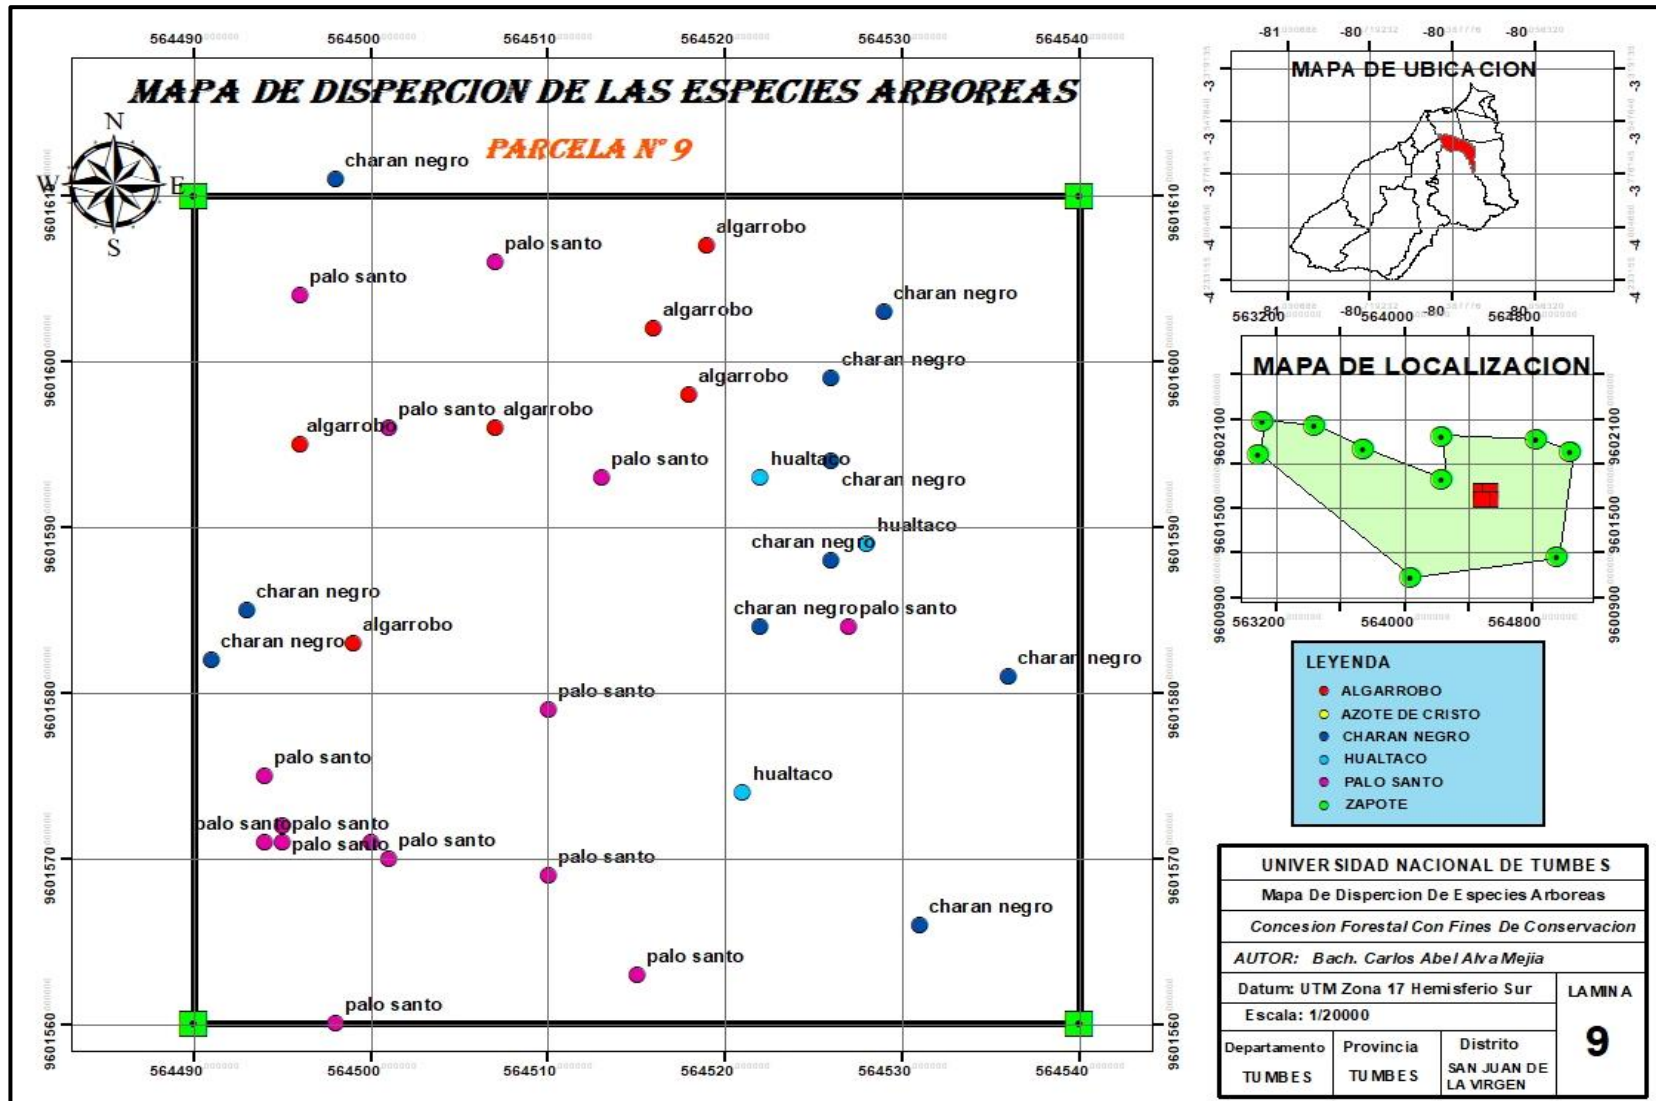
564490 564500 564510 564520 564530 564540

MAPA DE DISPERCION DE LAS ESPECIES ARBOREAS

PARCELA N° 9

N
W E
S

charan negro
palo santo
algarrobo
palo santo
charan negro
algarrobo
charan negro
algarrobo
palo santo algarrobo
algarrobo
palo santo
hualtaco
charan negro
hualtaco
charan negro
charan negro
charan negro palo santo
charan negro
algarrobo
charan negro
palo santo
palo santo
hualtaco
palo santo palo santo
palo santo palo santo
palo santo
charan negro
palo santo
palo santo

9601610 9601600 9601590 9601580 9601570 9601560

564490 564500 564510 564520 564530 564540

-81 -80 -80 -80

MAPA DE UBICACION

-3 -3 -3 -4 -4

563200 564000 564800

MAPA DE LOCALIZACION

9602100 9601500 9600900

563200 564000 564800

LEYENDA
ALGARROBO
AZOTE DE CRISTO
CHARAN NEGRO
HUALTACO
PALO SANTO
ZAPOTE

UNIVERSIDAD NACIONAL DE TUMBES
Mapa De Dispercion De Especies Arboreas
Concesion Forestal Con Fines De Conservacion
AUTOR: Bach. Carlos Abel Alva Mejia

| Datum: UTM Zona 17 Hemisferio Sur | | | LAMINA |
|---|---|---|---|
| Escala: 1/20000 | | | 9 |
| Departamento | Provincia | Distrito | |
| TUMBES | TUMBES | SAN JUAN DE LA VIRGEN | |